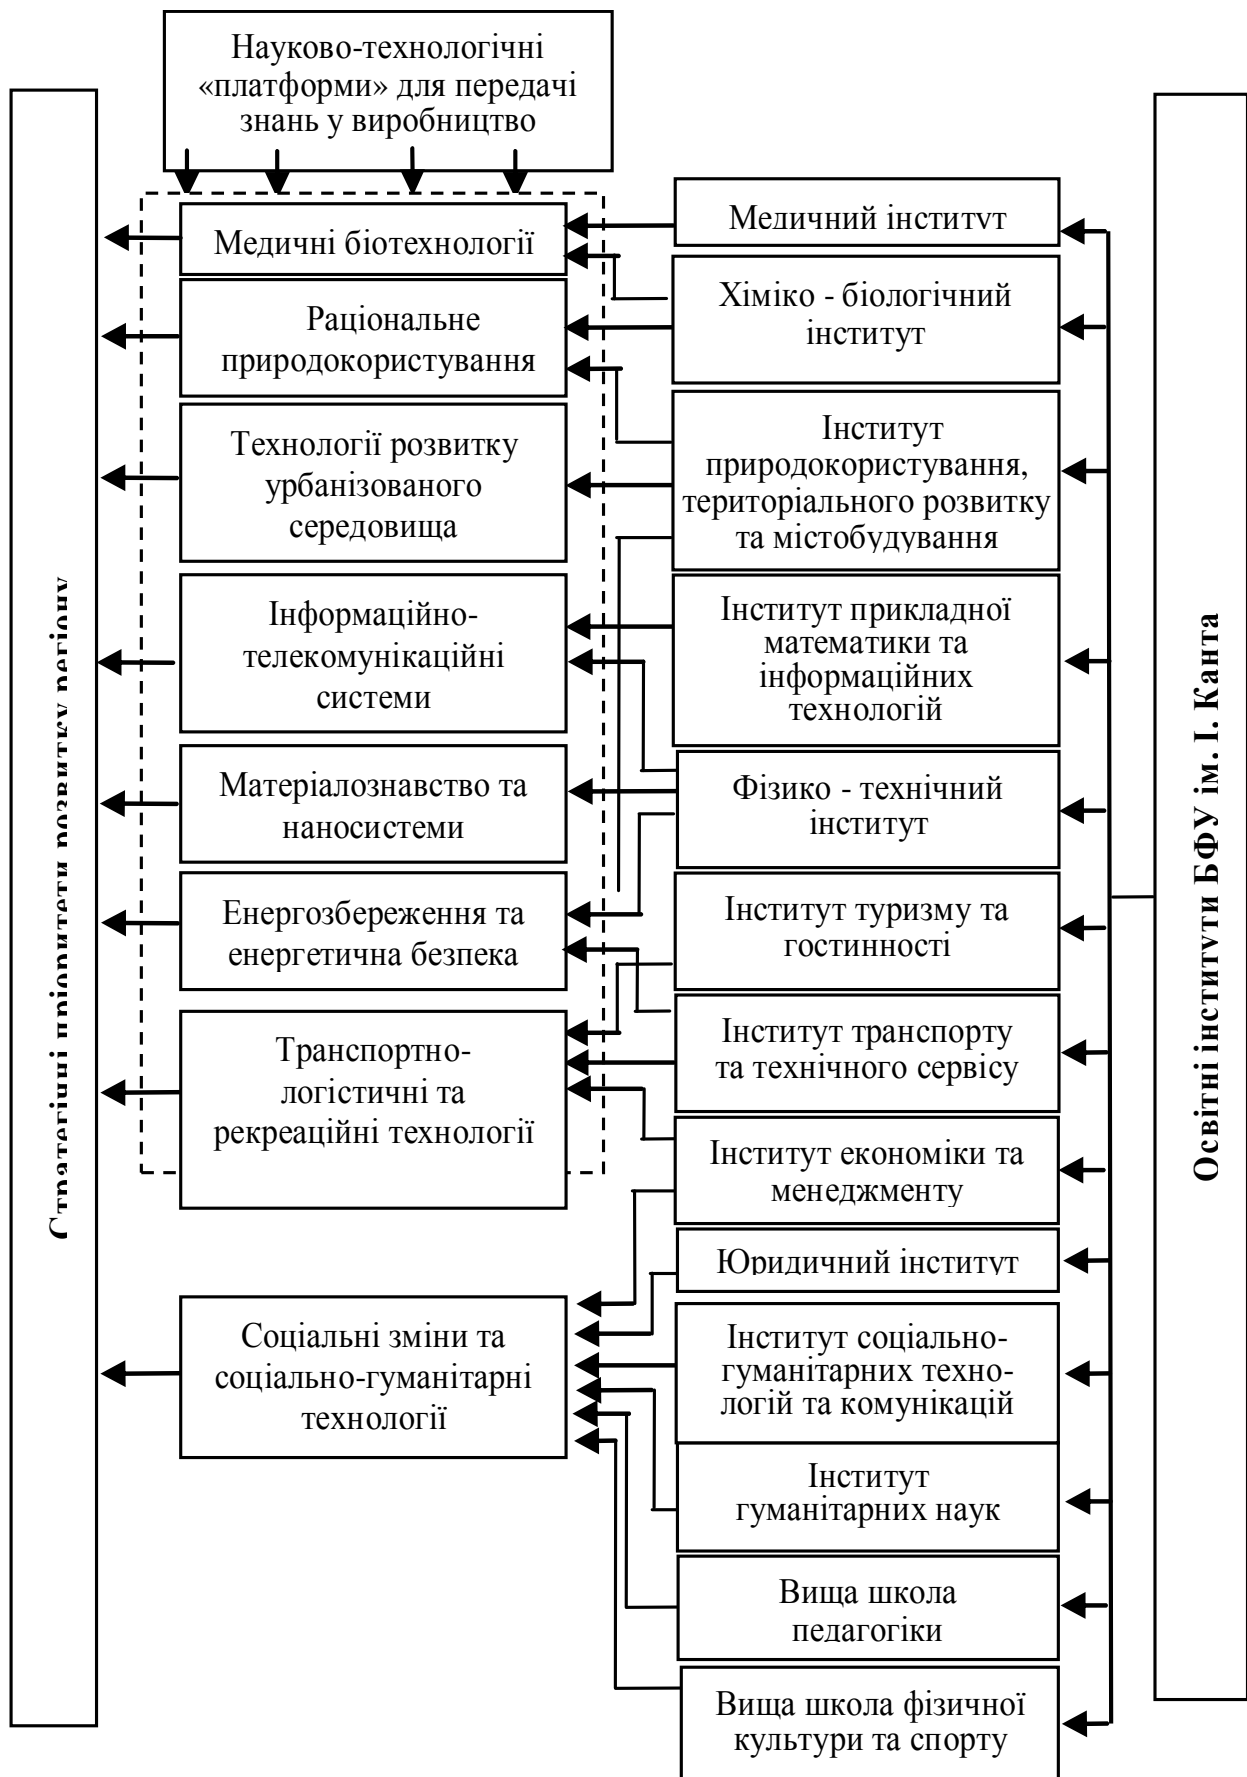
Науково-технологічні «платформи» для передачі знань у виробництво

Стратегічні пріоритети розвитку регіону

Медичні біотехнології

Раціональне природокористування

Технології розвитку урбанізованого середовища

Інформаційно-телекомунікаційні системи

Матеріалознавство та наносистеми

Енергозбереження та енергетична безпека

Транспортно-логістичні та рекреаційні технології

Соціальні зміни та соціально-гуманітарні технології

Медичний інститут

Хіміко - біологічний інститут

Інститут природокористування, територіального розвитку та містобудування

Інститут прикладної математики та інформаційних технологій

Фізико - технічний інститут

Інститут туризму та гостинності

Інститут транспорту та технічного сервісу

Інститут економіки та менеджменту

Юридичний інститут

Інститут соціально-гуманітарних технологій та комунікацій

Інститут гуманітарних наук

Вища школа педагогіки

Вища школа фізичної культури та спорту

Освітні інститути БФУ ім. І. Канта